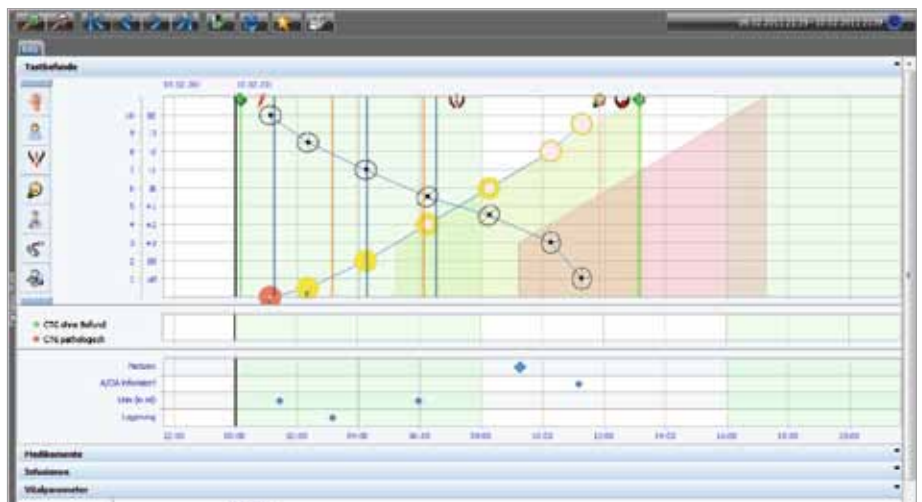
Tastbefunde

CTG ohne Befund
CTG pathologisch

Partner
A/CIA informiert
Maß (in ml)
Lagerung

22:00 00:00 02:00 04:00 06:00 08:00 10:00 12:00 14:00 16:00 18:00 20:00

Medikamente
Infusionen
Vitalparameter